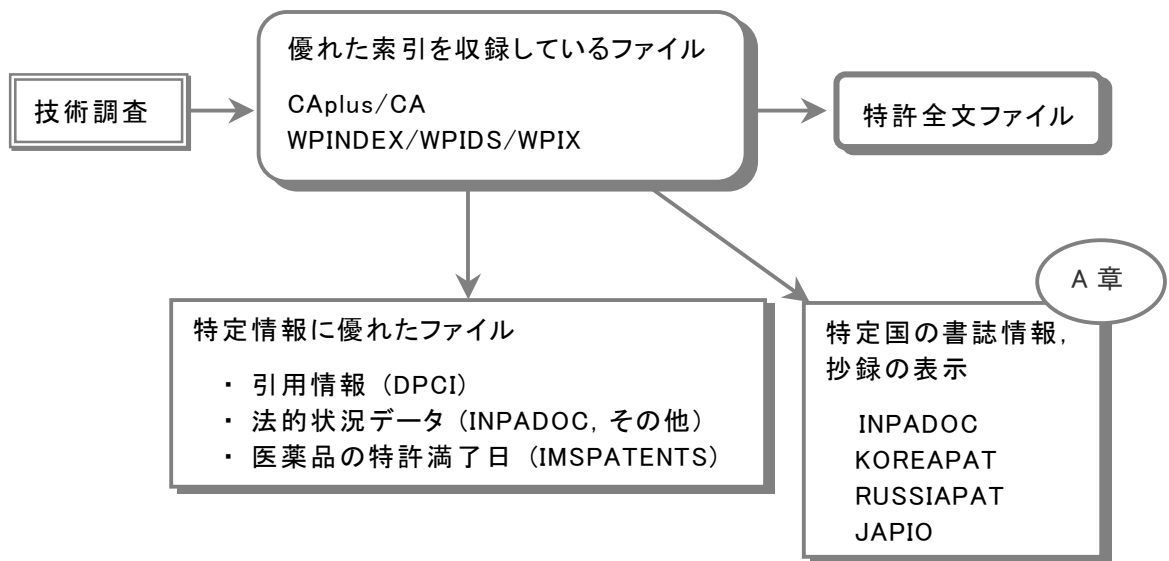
技術調査

優れた索引を収録しているファイル

CAplus/CA
WPINDEX/WPIDS/WPIX

特許全文ファイル

A 章

特定情報に優れたファイル

・ 引用情報 (DPCI)
・ 法的状況データ (INPADOC, その他)
・ 医薬品の特許満了日 (IMSPATENTS)

特定国の書誌情報, 抄録の表示

INPADOC
KOREAPAT
RUSSIAPAT
JAPIO